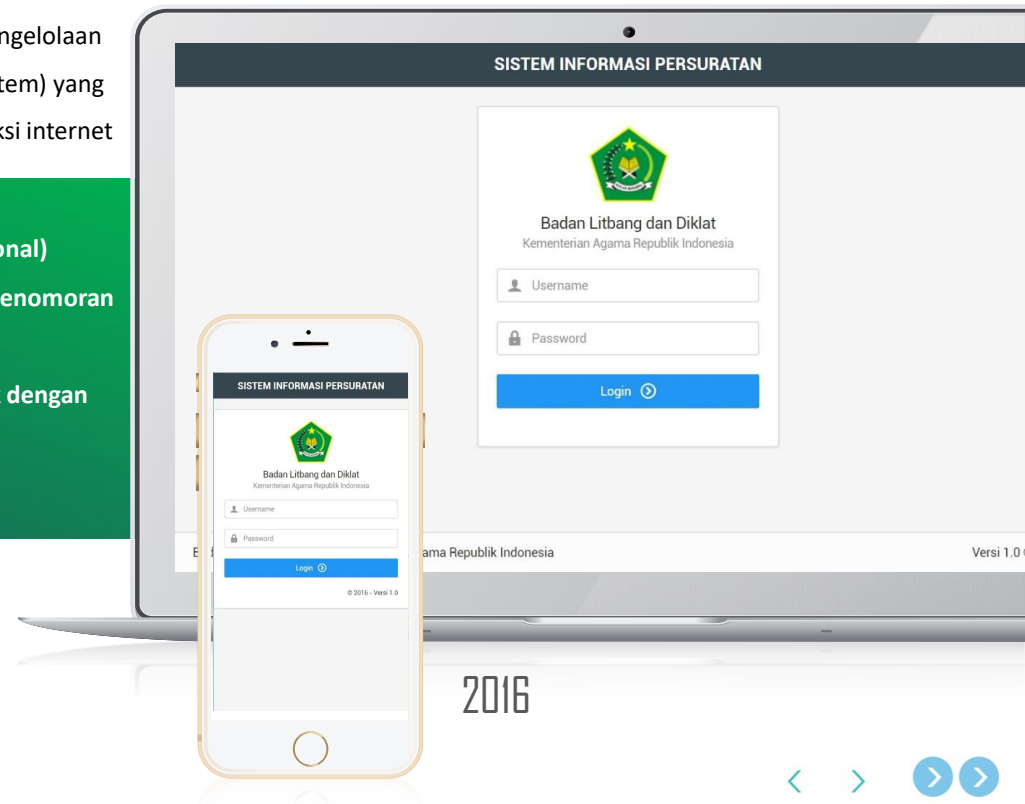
ngelolaan
tem) yang
ksi internet

onal)
enomoran

dengan

SISTEM INFORMASI PERSURATAN

Badan Litbang dan Diklat
Kementerian Agama Republik Indonesia

Username

Password

Login

E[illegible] ama Republik Indonesia

Versi 1.0

SISTEM INFORMASI PERSURATAN

Badan Litbang dan Diklat
Kementerian Agama Republik Indonesia

Username

Password

Login

© 2016 - Versi 1.0

2016